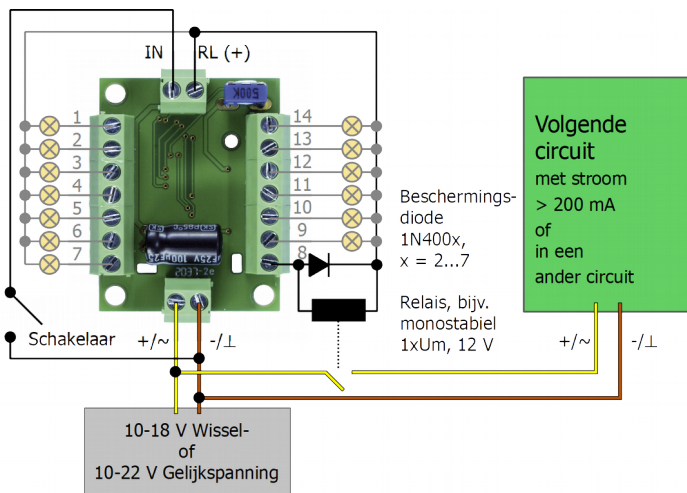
IN RL (+)

500K

1
2
3
4
5
6
7

14
13
12
11
10
9
8

Schakelaar

+/~ -/⊥

Beschermings-diode 1N400x, x = 2...7

Relais, bijv. monostabiel 1xUm, 12 V

Volgende circuit met stroom > 200 mA of in een ander circuit

+/~ -/⊥

10-18 V Wissel- of 10-22 V Gelijkspanning